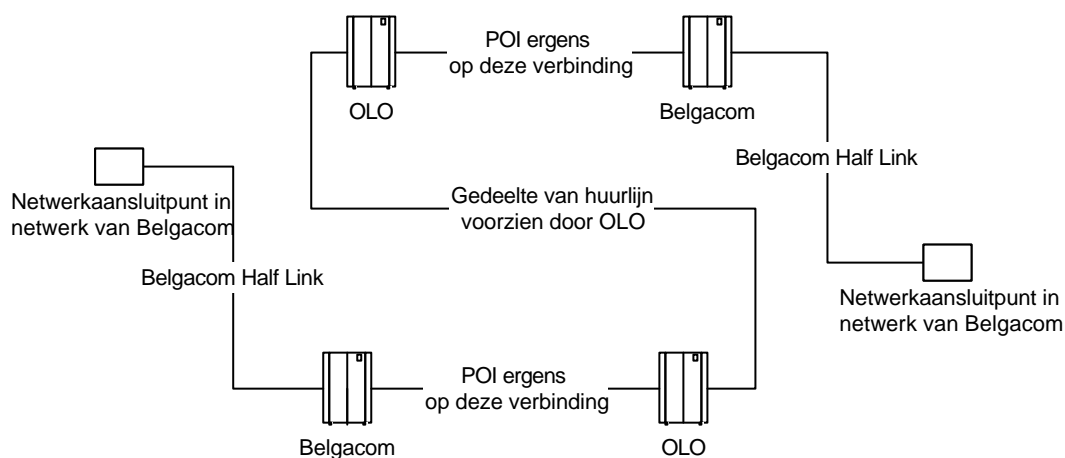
POI ergens
op deze verbinding

OLO

Belgacom

Belgacom Half Link

Netwerkaansluitpunt in
netwerk van Belgacom

Gedeelte van huurlijn
voorzien door OLO

Belgacom Half Link

Netwerkaansluitpunt in
netwerk van Belgacom

POI ergens
op deze verbinding

Belgacom

OLO